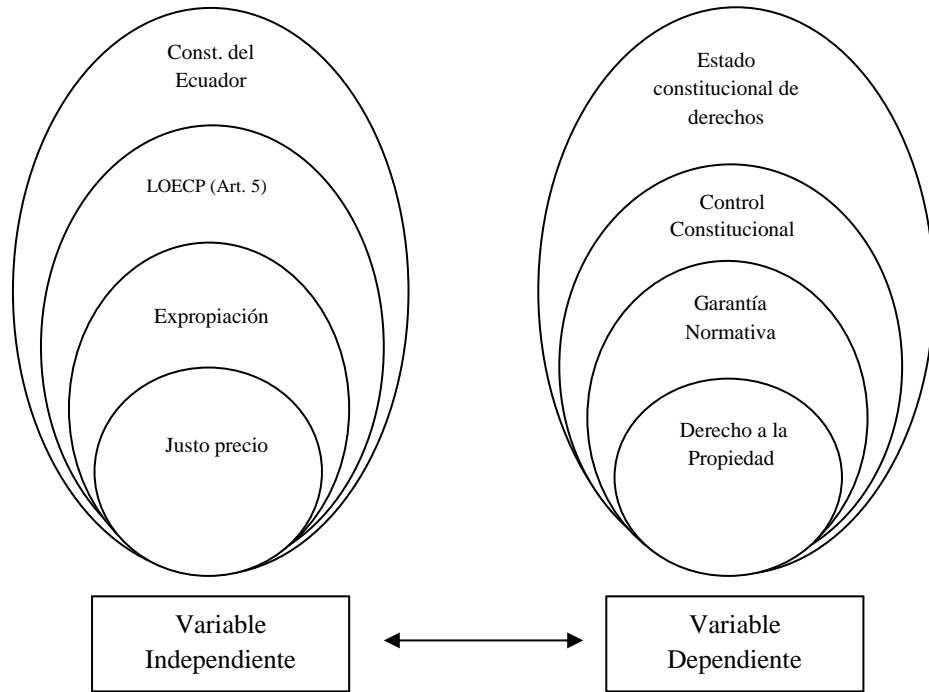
Const. del Ecuador

LOECP (Art. 5)

Expropiación

Justo precio

Estado constitucional de derechos

Control Constitucional

Garantía Normativa

Derecho a la Propiedad

Variable Independiente

Variable Dependiente